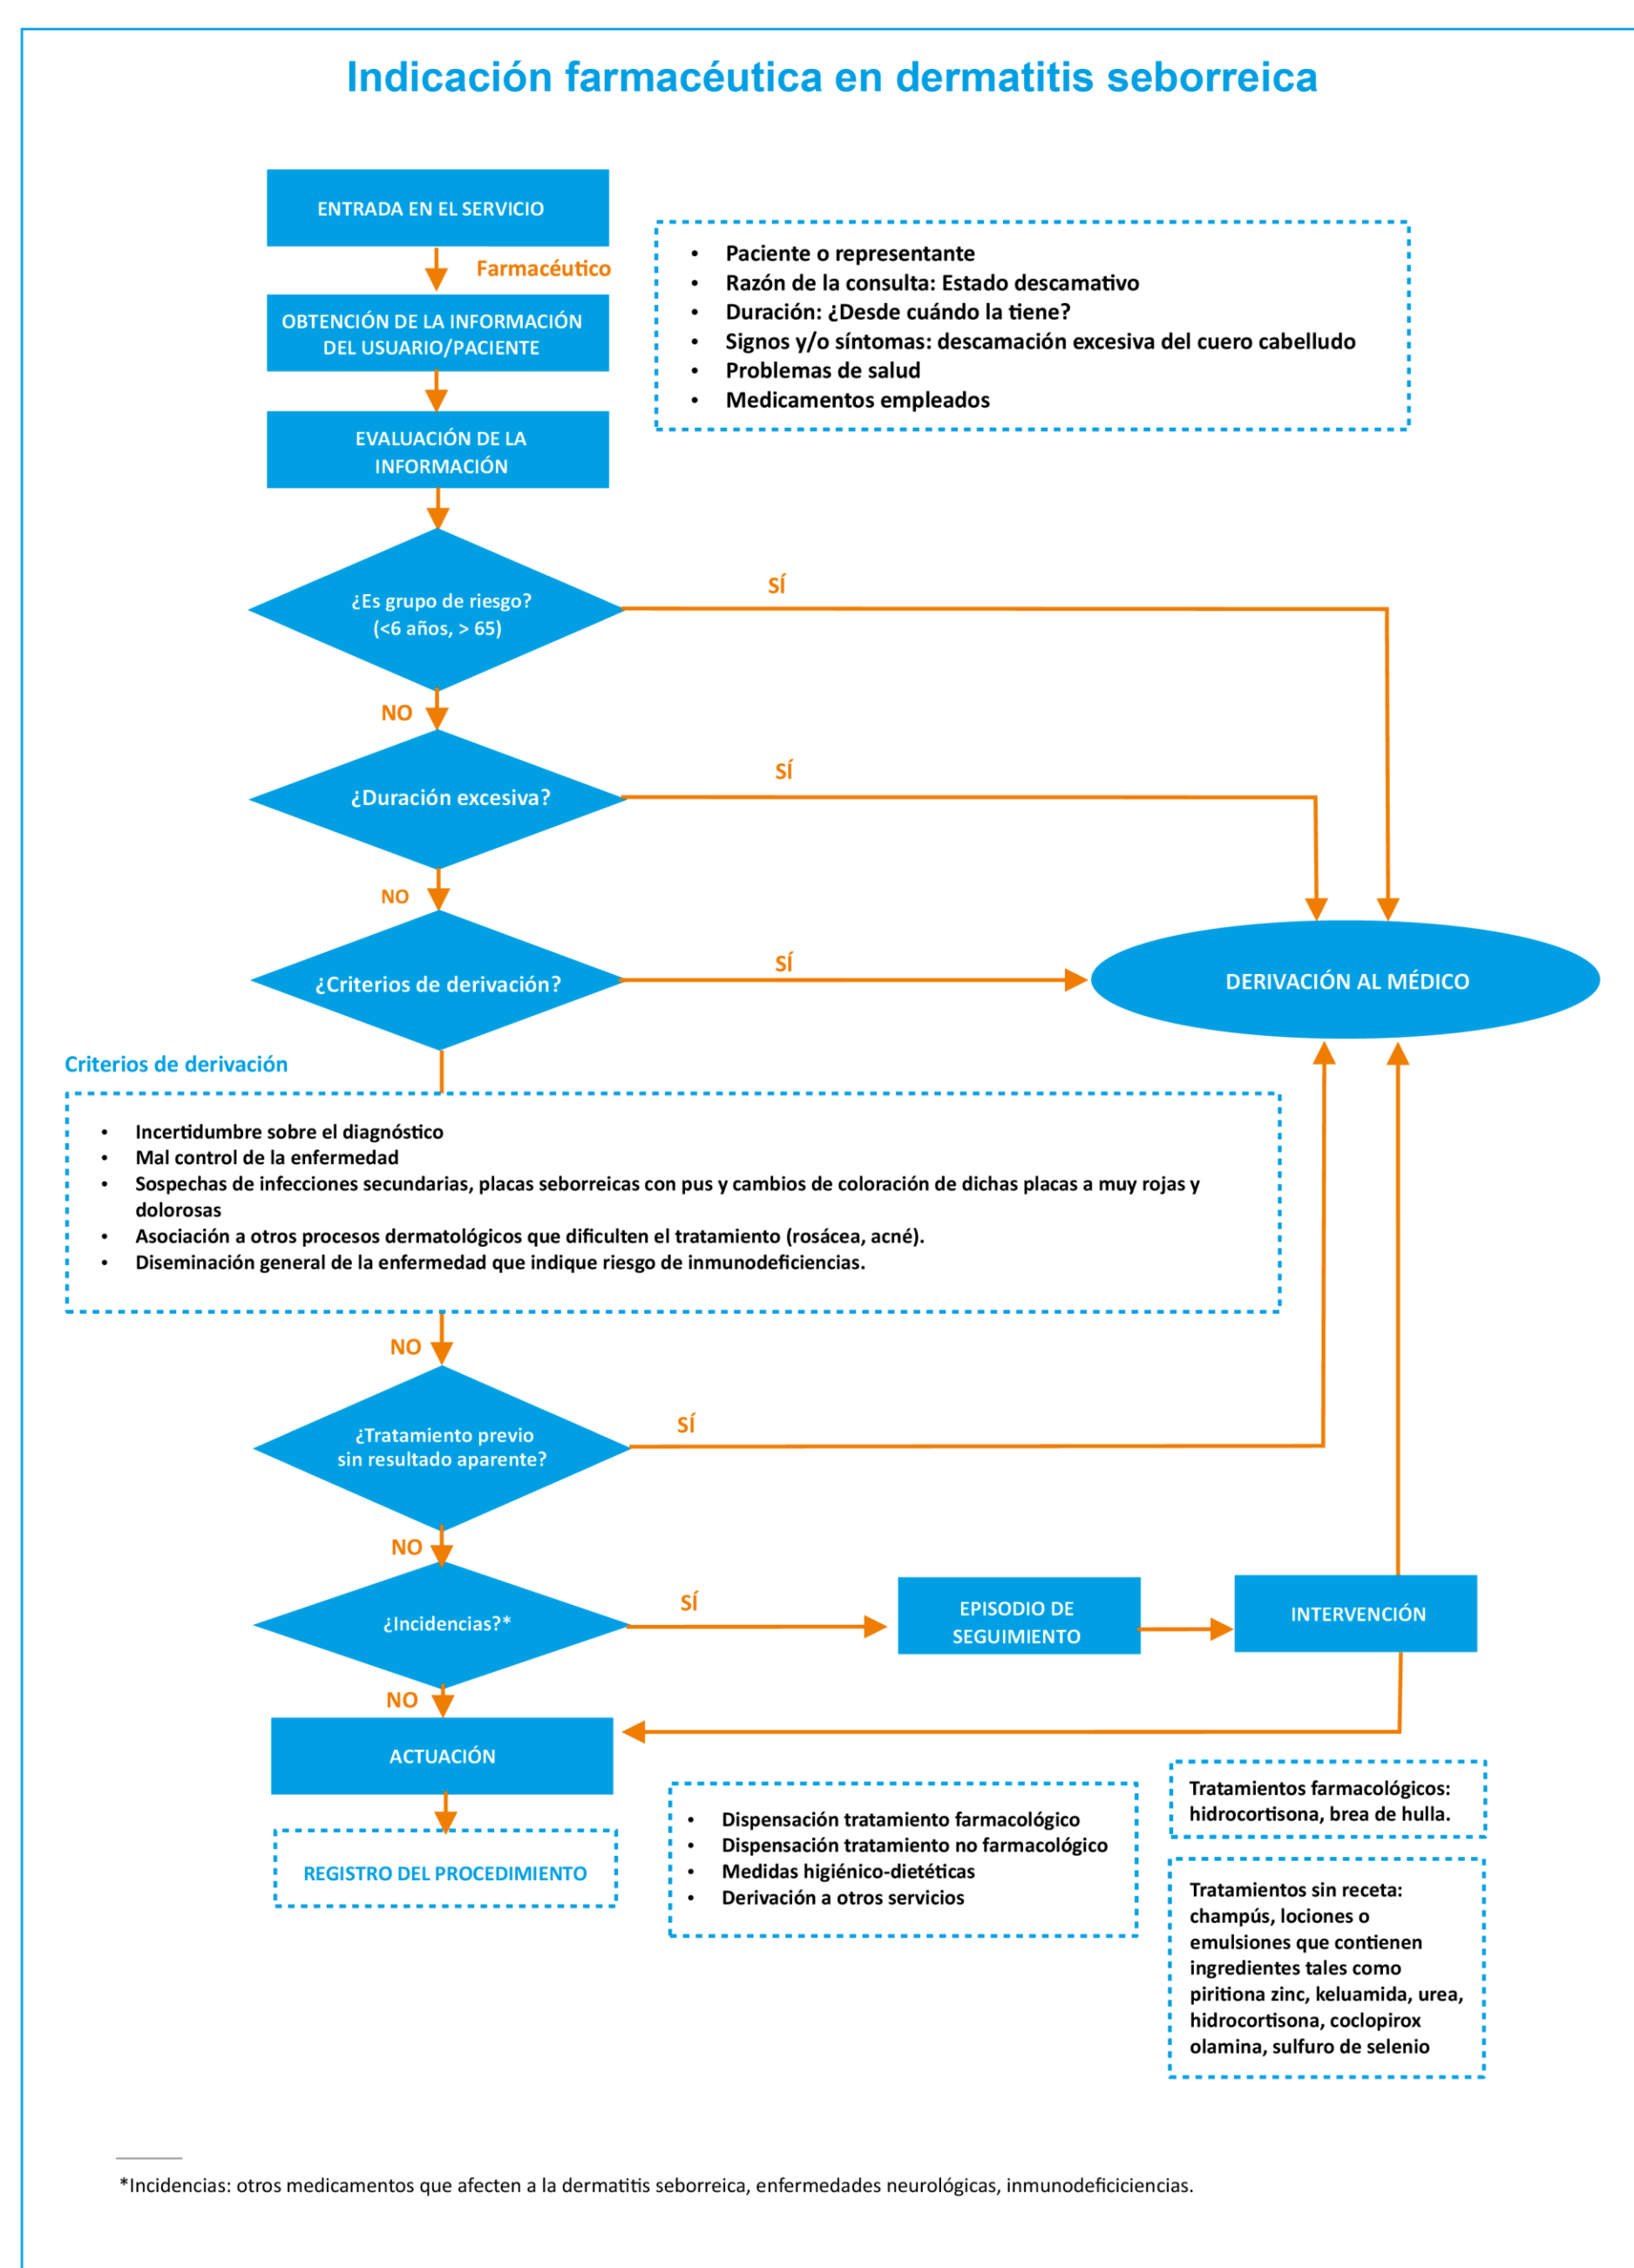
Indicación farmacéutica en dermatitis seborreica

ENTRADA EN EL SERVICIO

Farmacéutico

OBTENCIÓN DE LA INFORMACIÓN DEL USUARIO/PACIENTE

- Paciente o representante
- Razón de la consulta: Estado descamativo
- Duración: ¿Desde cuándo la tiene?
- Signos y/o síntomas: descamación excesiva del cuero cabelludo
- Problemas de salud
- Medicamentos empleados

EVALUACIÓN DE LA INFORMACIÓN

¿Es grupo de riesgo? (<6 años, > 65)

SÍ

NO

¿Duración excesiva?

SÍ

NO

¿Criterios de derivación?

SÍ

DERIVACIÓN AL MÉDICO

Criterios de derivación

- Incertidumbre sobre el diagnóstico
- Mal control de la enfermedad
- Sospechas de infecciones secundarias, placas seborreicas con pus y cambios de coloración de dichas placas a muy rojas y dolorosas
- Asociación a otros procesos dermatológicos que dificulten el tratamiento (rosácea, acné).
- Diseminación general de la enfermedad que indique riesgo de inmunodeficiencias.

NO

¿Tratamiento previo sin resultado aparente?

SÍ

NO

¿Incidencias?*

SÍ

EPISODIO DE SEGUIMIENTO

INTERVENCIÓN

NO

ACTUACIÓN

REGISTRO DEL PROCEDIMIENTO

- Dispensación tratamiento farmacológico
- Dispensación tratamiento no farmacológico
- Medidas higiénico-dietéticas
- Derivación a otros servicios

Tratamientos farmacológicos: hidrocortisona, brea de hulla.

Tratamientos sin receta: champús, lociones o emulsiones que contienen ingredientes tales como piritiona zinc, keluamida, urea, hidrocortisona, coclopirox olamina, sulfuro de selenio

*Incidencias: otros medicamentos que afecten a la dermatitis seborreica, enfermedades neurológicas, inmunodeficiciencias.